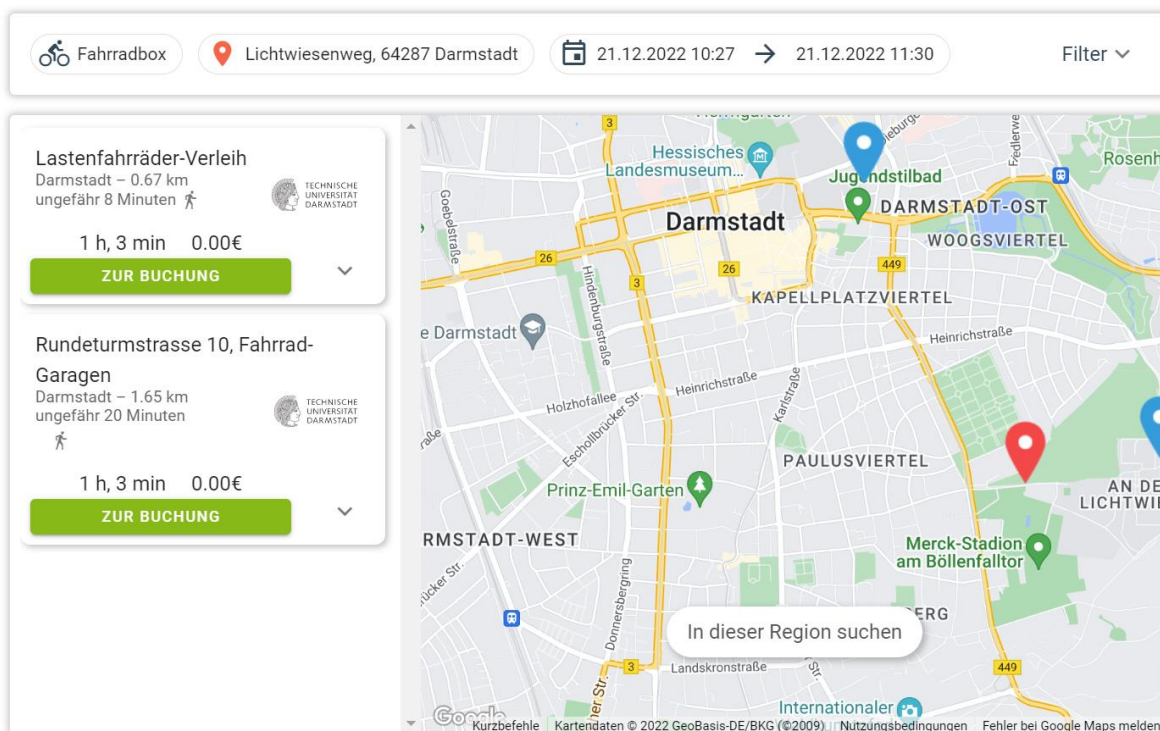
Fahrradbox | Lichtwiesenweg, 64287 Darmstadt | 21.12.2022 10:27 → 21.12.2022 11:30 | Filter

Lastenfahrräder-Verleih
Darmstadt – 0.67 km
ungefähr 8 Minuten
TECHNISCHE UNIVERSITÄT DARMSTADT
1 h, 3 min 0.00€
ZUR BUCHUNG

Rundeturmstrasse 10, Fahrrad-Garagen
Darmstadt – 1.65 km
ungefähr 20 Minuten
TECHNISCHE UNIVERSITÄT DARMSTADT
1 h, 3 min 0.00€
ZUR BUCHUNG

Hessisches Landesmuseum...
Jugendstilbad
Rosenh
Darmstadt
DARMSTADT-OST
WOOGSVIERTEL
KAPELLPLATZVIERTEL
Goebelstraße
Hindenburgstraße
e Darmstadt
Heinrichstraße
Heinrichstraße
Holzhofallee
Eschollbrücker Str.
Karlstraße
PAULUSVIERTEL
AN DE LICHTWI
Prinz-Emil-Garten
RMSTADT-WEST
Merck-Stadion am Böllenfalltor
Donnersbergring
ERG
In dieser Region suchen
Landskronstraße
Internationaler
3
26
26
449
449
Google
Kurzbefehle Kartendaten © 2022 GeoBasis-DE/BKG (©2009) Nutzungsbedingungen Fehler bei Google Maps melden